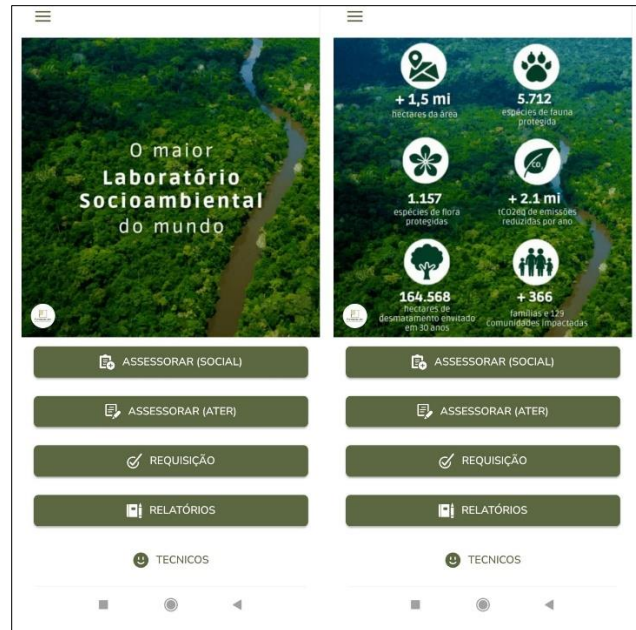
O maior
Laboratório
Socioambiental
do mundo

ASSESSORAR (SOCIAL)

ASSESSORAR (ATER)

REQUISIÇÃO

RELATÓRIOS

TECNICOS

+ 1,5 mi
hectares da área

5.712
espécies de fauna protegida

1.157
espécies de flora protegidas

CO₂

+ 2.1 mi
tCO2eq de emissões reduzidas por ano

164.568
hectares de desmatamento evitado em 30 anos

+ 366
famílias e 129 comunidades impactadas

ASSESSORAR (SOCIAL)

ASSESSORAR (ATER)

REQUISIÇÃO

RELATÓRIOS

TECNICOS